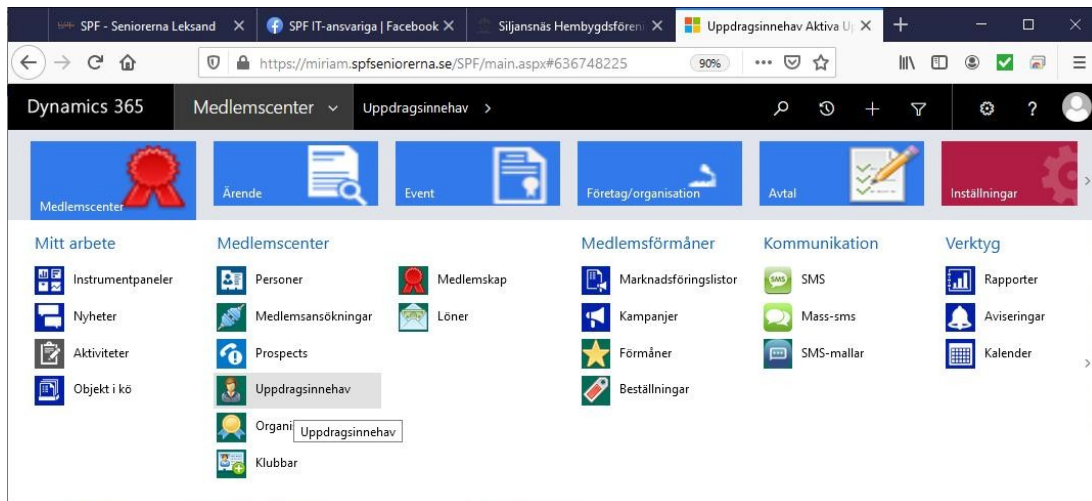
SPF - Seniorerna Leksand ×
SPF IT-ansvariga | Facebook ×
Siljansnäs Hembygdsfören ×
Uppdragsinnehav Aktiva U ×
+

https://miriam.spfseniorerna.se/SPF/main.aspx#636748225
90%

Dynamics 365
Medlemscenter
Uppdragsinnehav >

Medlemscenter
Ärende
Event
Företag/organisation
Avtal
Inställningar

Mitt arbete
Instrumentpaneler
Nyheter
Aktiviteter
Objekt i kö

Medlemscenter
Personer
Medlemsansökningar
Prospects
Uppdragsinnehav
Organi
Uppdragsinnehav
Klubbar
Medlemskap
Löner

Medlemsförmåner
Marknadsföringslistor
Kampanjer
Förmåner
Beställningar

Kommunikation
SMS
Mass-sms
SMS-mallar

Verktyg
Rapporter
Aviseringar
Kalender